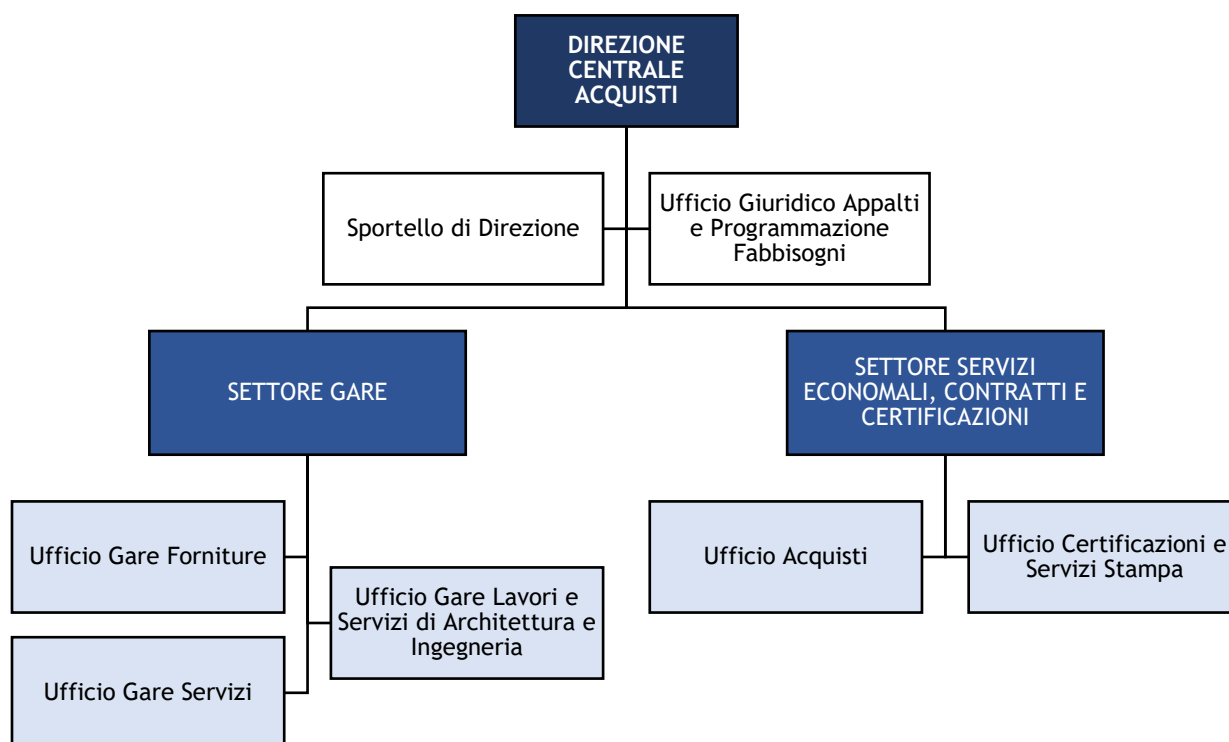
DIREZIONE CENTRALE ACQUISTI

Sportello di Direzione

Ufficio Giuridico Appalti e Programmazione Fabbisogni

SETTORE GARE

SETTORE SERVIZI ECONOMALI, CONTRATTI E CERTIFICAZIONI

Ufficio Gare Forniture

Ufficio Gare Lavori e Servizi di Architettura e Ingegneria

Ufficio Gare Servizi

Ufficio Acquisti

Ufficio Certificazioni e Servizi Stampa